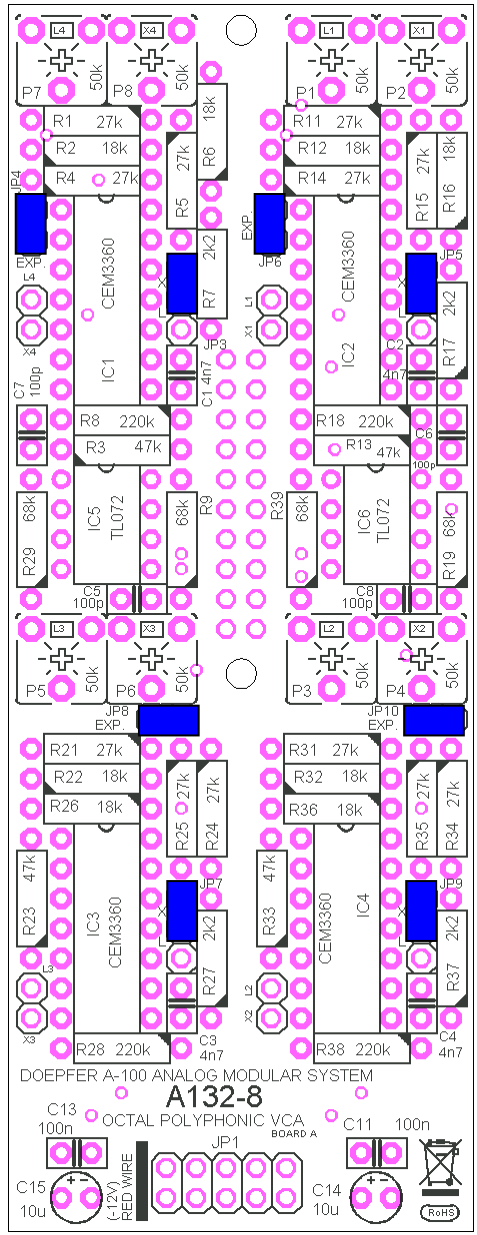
L4
X4
50k
50k
P7
P8
L1
X1
50k
50k
P1
P2
R1 27k
R2 18k
R4 27k
18k
R6
27k
R5
R11 27k
R12 18k
R14 27k
27k
18k
R15
R16
JP4
EXP.
L4
X4
CEM3360
IC1
2k2
R7
X
L
JP3
EXP.
JP6
L1
X1
CEM3360
IC2
JP5
X
L
2k2
R17
C2
4n7
C7
100p
C1 4n7
R8 220k
R3 47k
R18 220k
R13 47k
C6
100p
68k
R29
IC5
TL072
68k
R9
R39
68k
IC6
TL072
68k
R19
C5
100p
C8
100p
L3
X3
50k
P5
P6
50k
L2
X2
50k
50k
P3
P4
JP8
EXP.
JP10
EXP.
R21 27k
R22 18k
R26 18k
27k
27k
R25
R24
R31 27k
R32 18k
R36 18k
27k
27k
R35
R34
47k
R23
IC3
CEM3360
JP7
X
L
2k2
R27
47k
R33
CEM3360
IC4
JP9
X
L
2k2
R37
L3
X3
L2
X2
C3
4n7
C4
4n7
R28 220k
R38 220k
DOEPFER A-100 ANALOG MODULAR SYSTEM
A132-8
OCTAL POLYPHONIC VCA
BOARD A
C13
100n
C11
100n
JP1
C15
10u
(-12V) RED WIRE
C14
10u
RoHS